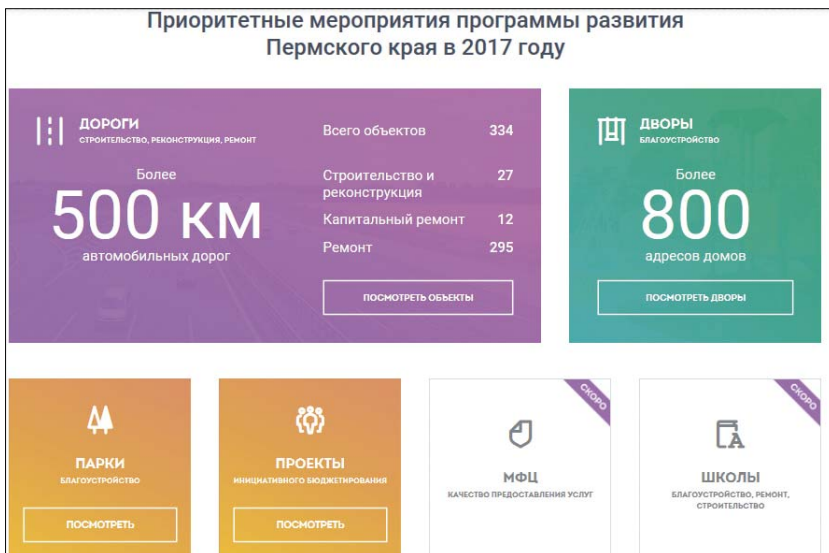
Приоритетные мероприятия программы развития Пермского края в 2017 году

ДОРОГИ
СТРОИТЕЛЬСТВО, РЕКОНСТРУКЦИЯ, РЕМОНТ

Более
500 КМ
автомобильных дорог

| Всего объектов | 334 |
|---|---|
| Строительство и реконструкция | 27 |
| Капитальный ремонт | 12 |
| Ремонт | 295 |

ПОСМОТРЕТЬ ОБЪЕКТЫ

ДВОРЫ
БЛАГОУСТРОЙСТВО

Более
800
адресов домов

ПОСМОТРЕТЬ ДВОРЫ

ПАРКИ
БЛАГОУСТРОЙСТВО

ПОСМОТРЕТЬ

ПРОЕКТЫ
ИНИЦИАТИВНОГО БЮДЖЕТИРОВАНИЯ

ПОСМОТРЕТЬ

СКОРО
МФЦ
КАЧЕСТВО ПРЕДОСТАВЛЕНИЯ УСЛУГ

СКОРО
ШКОЛЫ
БЛАГОУСТРОЙСТВО, РЕМОНТ, СТРОИТЕЛЬСТВО